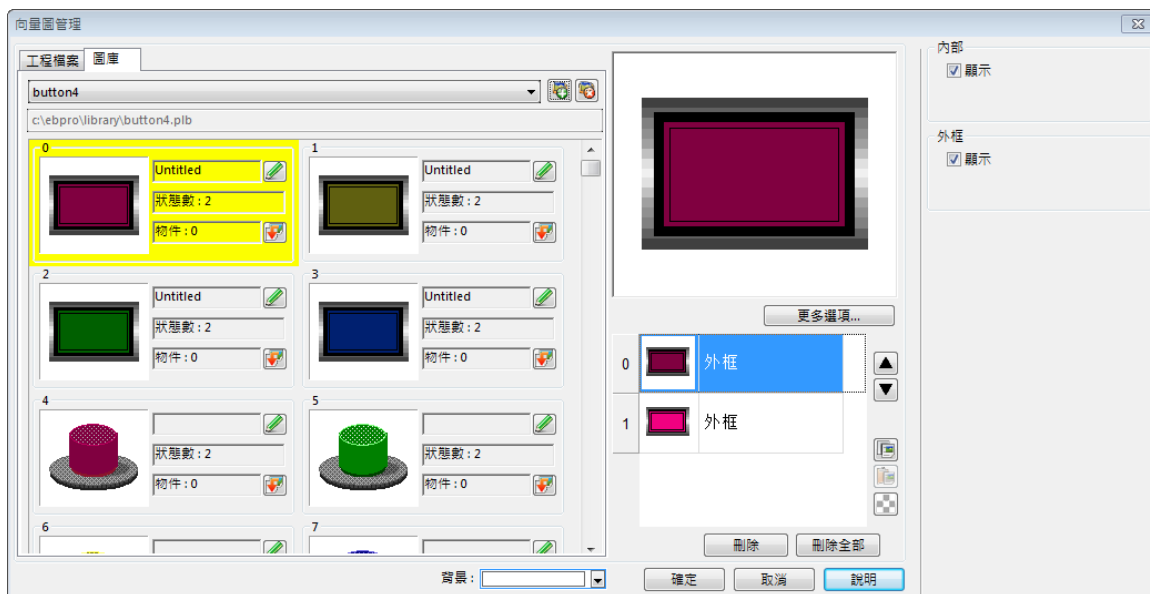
向量圖管理

工程檔案 圖庫

button4

c:\ebpro\library\button4.plb

0
Untitled
狀態數 : 2
物件 : 0

1
Untitled
狀態數 : 2
物件 : 0

2
Untitled
狀態數 : 2
物件 : 0

3
Untitled
狀態數 : 2
物件 : 0

4
狀態數 : 2
物件 : 0

5
狀態數 : 2
物件 : 0

6

7

更多選項...

0 外框
1 外框

刪除 刪除全部

背景 :

確定 取消 說明

內部
顯示

外框
顯示